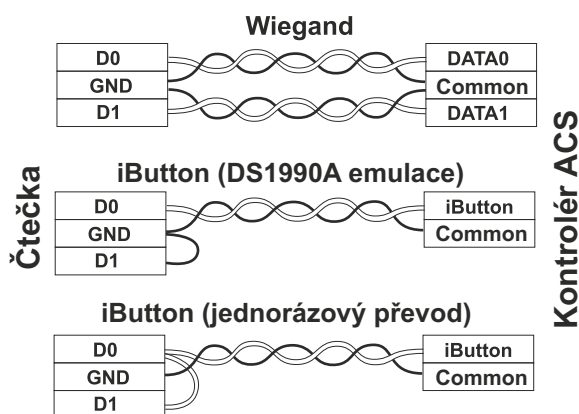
Wiegand

| D0 |
|---|
| GND |
| D1 |

| DATA0 |
|---|
| Common |
| DATA1 |

Čtečka

iButton (DS1990A emulace)

| D0 |
|---|
| GND |
| D1 |

| iButton |
|---|
| Common |

iButton (jednorázový převod)

| D0 |
|---|
| GND |
| D1 |

| iButton |
|---|
| Common |

Kontrolér ACS